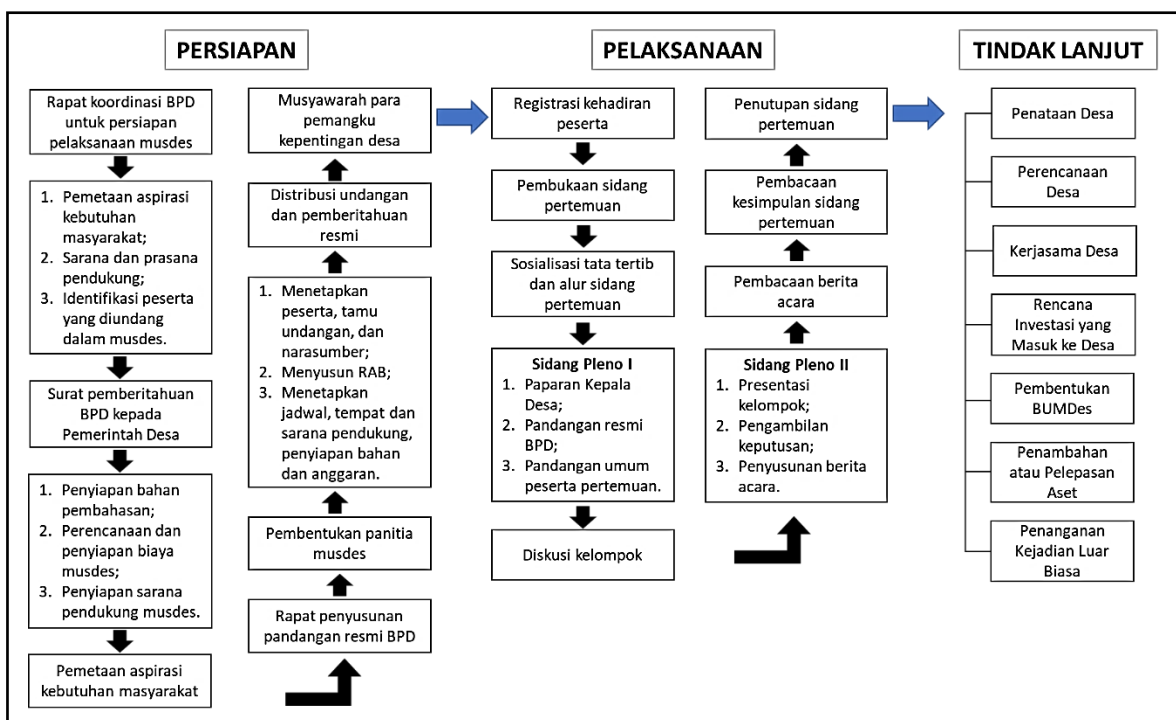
PERSIAPAN

Rapat koordinasi BPD untuk persiapan pelaksanaan musdes

1. Pemetaan aspirasi kebutuhan masyarakat;
2. Sarana dan prasana pendukung;
3. Identifikasi peserta yang diundang dalam musdes.

Surat pemberitahuan BPD kepada Pemerintah Desa

1. Penyiapan bahan pembahasan;
2. Perencanaan dan penyiapan biaya musdes;
3. Penyiapan sarana pendukung musdes.

Pemetaan aspirasi kebutuhan masyarakat

Rapat penyusunan pandangan resmi BPD

Pembentukan panitia musdes

1. Menetapkan peserta, tamu undangan, dan narasumber;
2. Menyusun RAB;
3. Menetapkan jadwal, tempat dan sarana pendukung, penyiapan bahan dan anggaran.

Distribusi undangan dan pemberitahuan resmi

Musyawarah para pemangku kepentingan desa

PELAKSANAAN

Registrasi kehadiran peserta

Pembukaan sidang pertemuan

Sosialisasi tata tertib dan alur sidang pertemuan

Sidang Pleno I
1. Paparan Kepala Desa;
2. Pandangan resmi BPD;
3. Pandangan umum peserta pertemuan.

Diskusi kelompok

Sidang Pleno II
1. Presentasi kelompok;
2. Pengambilan keputusan;
3. Penyusunan berita acara.

Pembacaan berita acara

Pembacaan kesimpulan sidang pertemuan

Penutupan sidang pertemuan

TINDAK LANJUT

Penataan Desa

Perencanaan Desa

Kerjasama Desa

Rencana Investasi yang Masuk ke Desa

Pembentukan BUMDes

Penambahan atau Pelepasan Aset

Penanganan Kejadian Luar Biasa